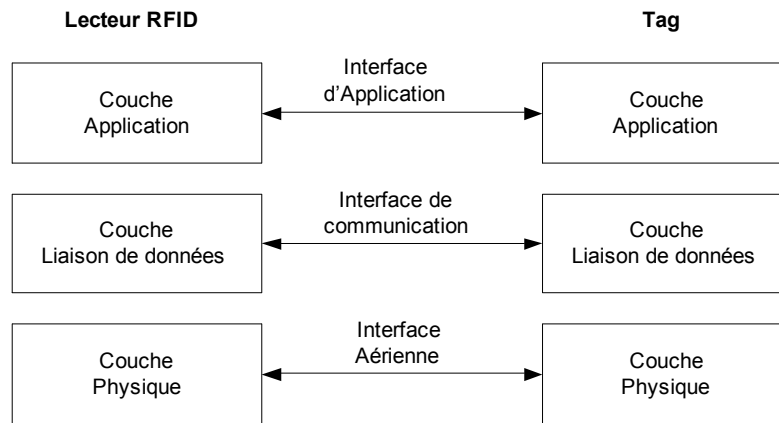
Lecteur RFID

Tag

Couche Application

Interface d'Application

Couche Application

Couche Liaison de données

Interface de communication

Couche Liaison de données

Couche Physique

Interface Aérienne

Couche Physique